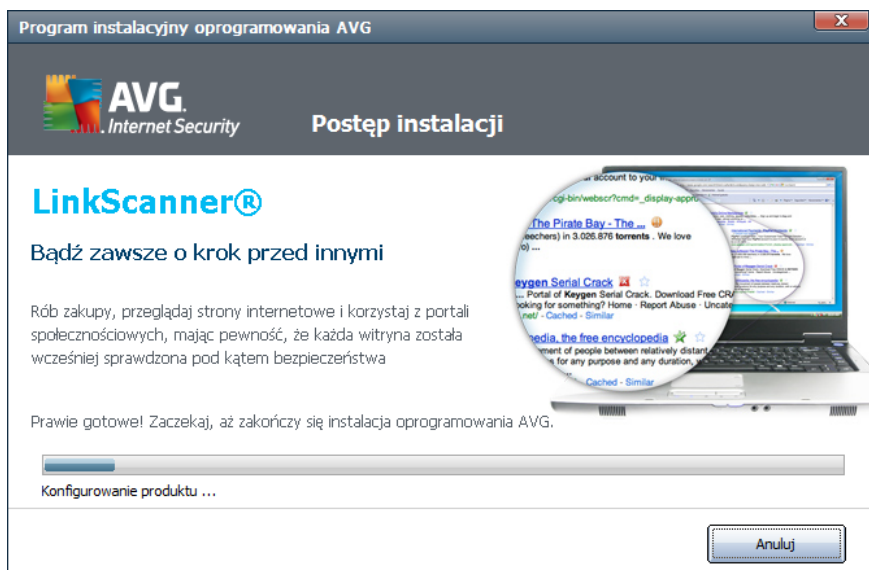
Program instalacyjny oprogramowania AVG

AVG. Internet Security

Postęp instalacji

LinkScanner®

Bądź zawsze o krok przed innymi

Rób zakupy, przeglądaj strony internetowe i korzystaj z portali społecznościowych, mając pewność, że każda witryna została wcześniej sprawdzona pod kątem bezpieczeństwa

account to your

cgi-bin/webscr?cmd=_display-appro

The Pirate Bay - The ...

eechers) in 3.026.876 torrents . We love

) ...

Keygen Serial Crack

... Portal of Keygen Serial Crack. Download Free CR

ooking for something? Home · Report Abuse · Uncate

net/ - Cached - Similar

pedia, the free encyclopedia

ment of people between relatively distant

for any purpose and any duration,

Cached - Similar

Prawie gotowe! Zaczekaj, aż zakończy się instalacja oprogramowania AVG.

Konfigurowanie produktu ...

Anuluj